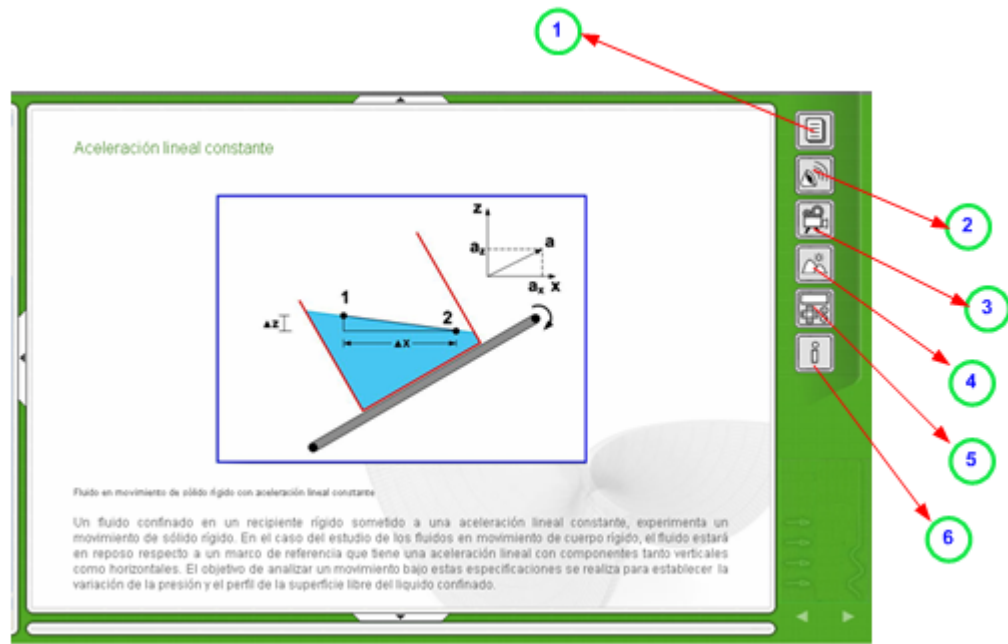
1

Aceleración lineal constante

z

$a_z$

a

$a_x$ x

1

2

$\Delta z$

$\Delta x$

Fluido en movimiento de sólido rígido con aceleración lineal constante

Un fluido confinado en un recipiente rígido sometido a una aceleración lineal constante, experimenta un movimiento de sólido rígido. En el caso del estudio de los fluidos en movimiento de cuerpo rígido, el fluido estará en reposo respecto a un marco de referencia que tiene una aceleración lineal con componentes tanto verticales como horizontales. El objetivo de analizar un movimiento bajo estas especificaciones se realiza para establecer la variación de la presión y el perfil de la superficie libre del líquido confinado.

2

3

4

5

6